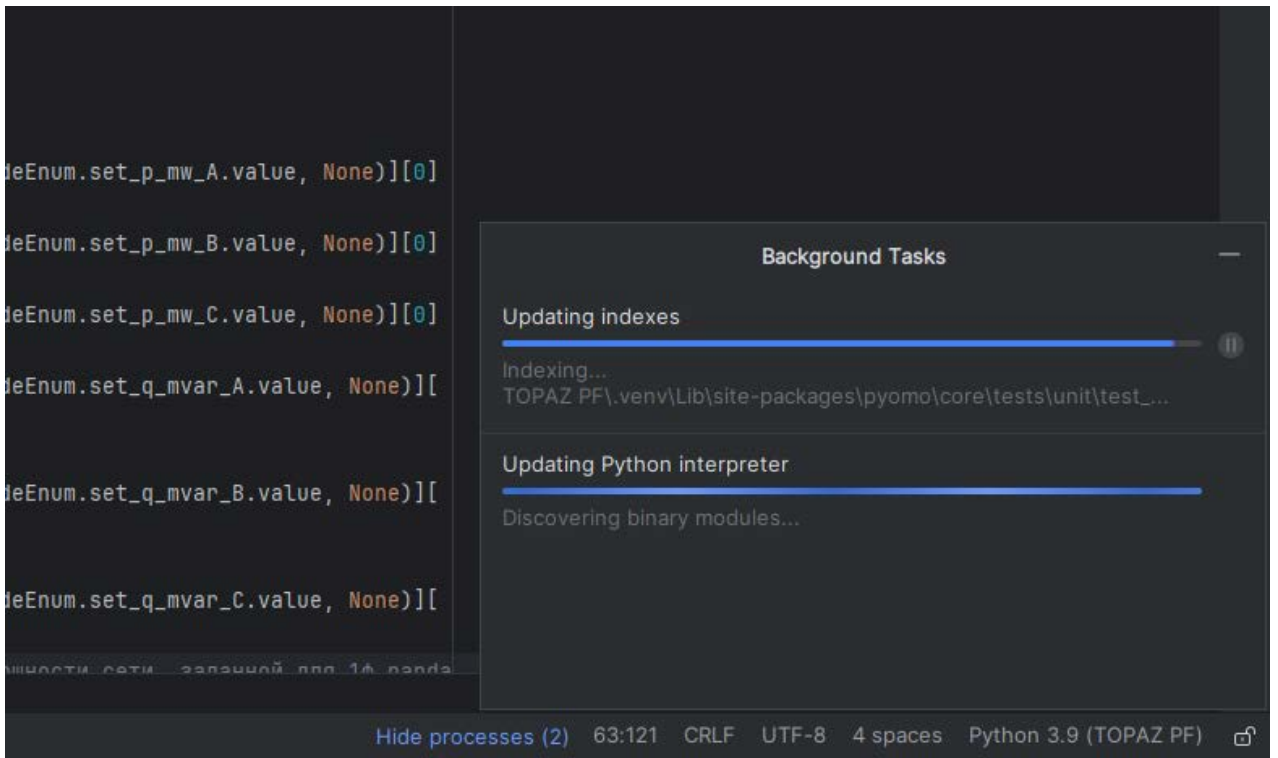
deEnum.set_p_mw_A.value, None)][0]

deEnum.set_p_mw_B.value, None)][0]

deEnum.set_p_mw_C.value, None)][0]

deEnum.set_q_mvar_A.value, None)][

deEnum.set_q_mvar_B.value, None)][

deEnum.set_q_mvar_C.value, None)][

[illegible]

Background Tasks

Updating indexes

Indexing...
TOPAZ PF\.venv\Lib\site-packages\pyomo\core\tests\unit\test_...

Updating Python interpreter

Discovering binary modules...

Hide processes (2) 63:121 CRLF UTF-8 4 spaces Python 3.9 (TOPAZ PF)